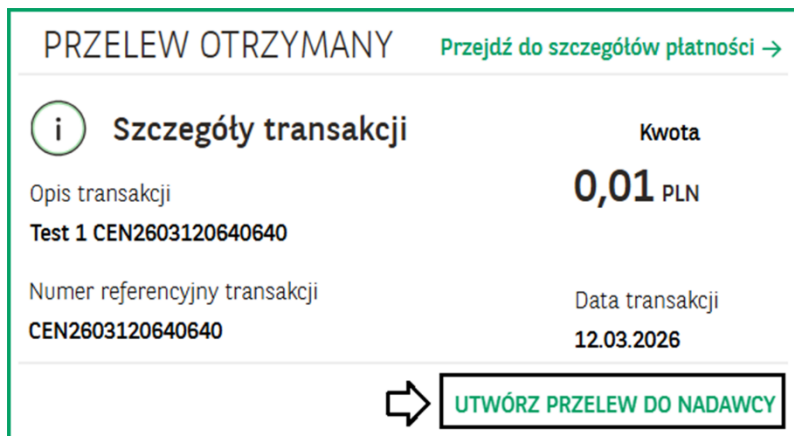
PRZELEW OTRZYMANY

Przejdź do szczegółów płatności →

i Szczegóły transakcji

Kwota

0,01 PLN

Opis transakcji

Test 1 CEN2603120640640

Numer referencyjny transakcji

CEN2603120640640

Data transakcji

12.03.2026

UTWÓRZ PRZELEW DO NADAWCY